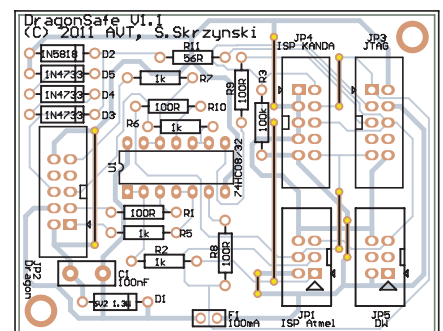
DragonSafe V1.1
(C) 2011 AVT, S.Skrzynski

1N5818 D2
1N4733 D5
1N4733 D4
1N4733 D3

R11
56R
1k R7
R9
100k
R3
100k
100R R10
R6
1k
U1
74HC08/32
100R R1
1k R5
R2
1k
R8
100R
C1
100nF
5V2 1.3W D1
JP2
Dragon
F1
100mA

JP4
ISP KANDA
JP3
JTAG
JP1
ISP Atmel
JP5
DW